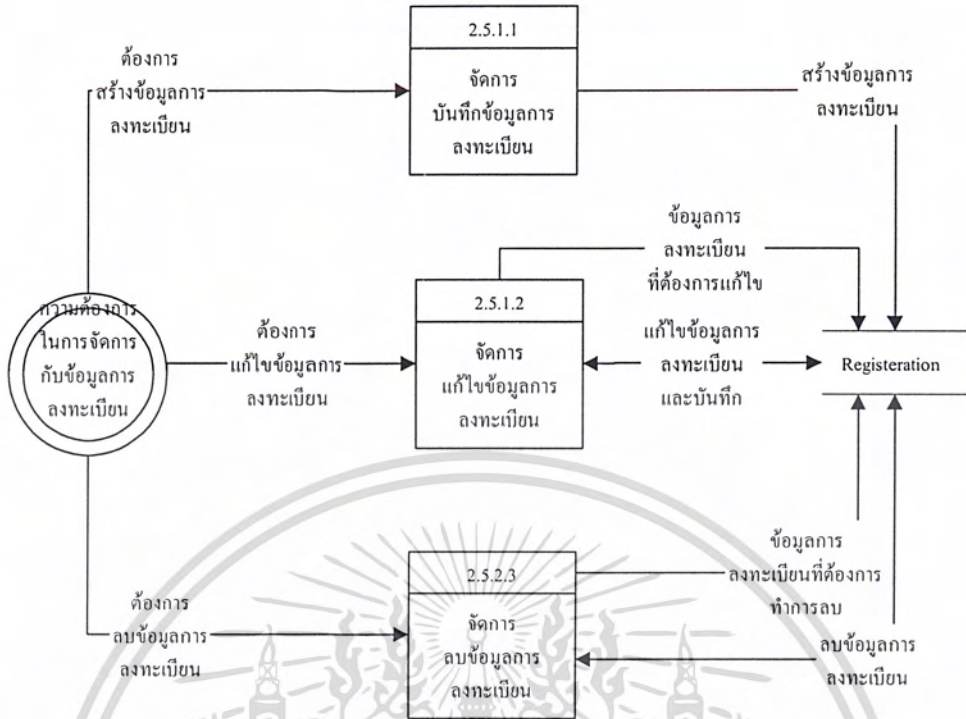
2.5.1.1

จัดการ บันทึกข้อมูลการ ลงทะเบียน

ต้องการ สร้างข้อมูลการ ลงทะเบียน

สร้างข้อมูลการ ลงทะเบียน

ข้อมูลการ ลงทะเบียน ที่ต้องการแก้ไข

ความต้องการ ในการจัดการ กับข้อมูลการ ลงทะเบียน

ต้องการ แก้ไขข้อมูลการ ลงทะเบียน

2.5.1.2

จัดการ แก้ไขข้อมูลการ ลงทะเบียน

แก้ไขข้อมูลการ ลงทะเบียน และบันทึก

Registeration

ข้อมูลการ ลงทะเบียนที่ต้องการ ทำการลบ

2.5.2.3

จัดการ ลบข้อมูลการ ลงทะเบียน

ต้องการ ลบข้อมูลการ ลงทะเบียน

ลบข้อมูลการ ลงทะเบียน